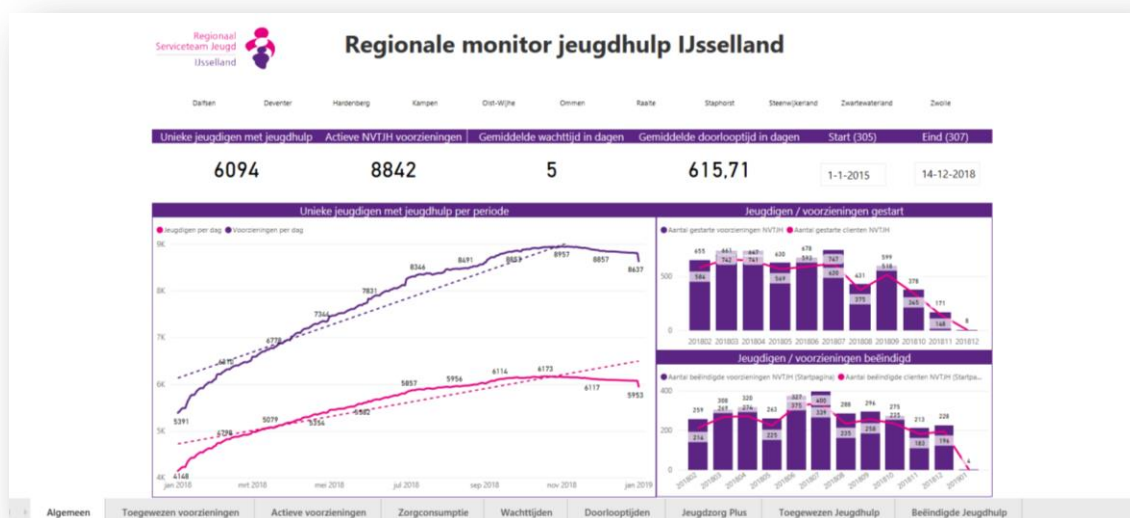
Regionaal Serviceteam Jeugd IJsselland

Regionale monitor jeugdhulp IJsselland

Dalfsen Deventer Hardenberg Kampen Olst-Wijhe Ommen Raalte Staphorst Steenwijkerland Zwartewaterland Zwolle

| Unieke jeugdigen met jeugdhulp | Actieve NVTJH voorzieningen | Gemiddelde wachttijd in dagen | Gemiddelde doorlooptijd in dagen | Start (305) | Eind (307) |
|---|---|---|---|---|---|
| 6094 | 8842 | 5 | 615,71 | 1-1-2015 | 14-12-2018 |

Unieke jeugdigen met jeugdhulp per periode

Jeugdigen per dag Voorzieningen per dag

9K 8K 7K 6K 5K 4K

5391 6470 6778 7366 7831 8366 8491 8859 8957 8857 8637

4168 4798 5079 5334 5582 5857 5956 6114 6173 6117 5953

jan 2018 mrt 2018 mei 2018 jul 2018 sep 2018 nov 2018 jan 2019

Jeugdigen / voorzieningen gestart

Aantal gestarte voorzieningen NVTJH Aantal gestarte clienten NVTJH

500 0

655 584 661 742 667 741 620 569 645 593 747 620 431 375 599 518 378 345 171 148 8

201802 201803 201804 201805 201806 201807 201808 201809 201810 201811 201812

Jeugdigen / voorzieningen beëindigd

Aantal beëindigde voorzieningen NVTJH (Startpagina) Aantal beëindigde clienten NVTJH (Startpa...

400 200 0

259 214 308 274 320 276 263 221 327 375 400 339 288 235 290 258 275 225 213 183 228 196 4

201802 201803 201804 201805 201806 201807 201808 201809 201810 201811 201812

Algemeen | Toegewezen voorzieningen | Actieve voorzieningen | Zorgconsumptie | Wachttijden | Doorlooptijden | Jeugdzorg Plus | Toegewezen Jeugdhulp | Beëindigde Jeugdhulp